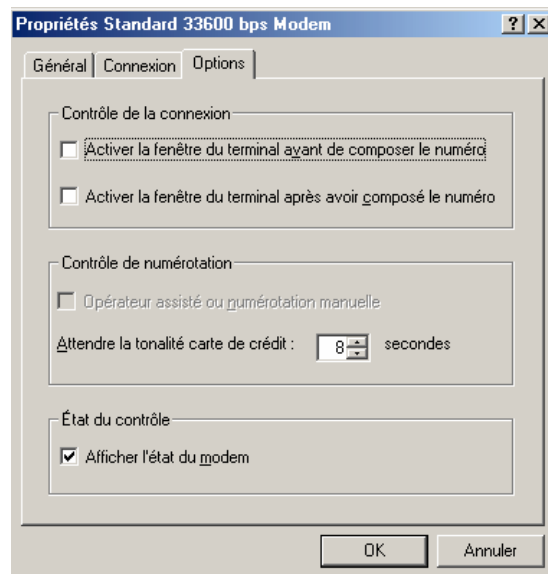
Propriétés Standard 33600 bps Modem

?

X

Général

Connexion

Options

Contrôle de la connexion

Activer la fenêtre du terminal avant de composer le numéro

Activer la fenêtre du terminal après avoir composé le numéro

Contrôle de numérotation

Opérateur assisté ou numérotation manuelle

Attendre la tonalité carte de crédit : 8 secondes

État du contrôle

Afficher l'état du modem

OK

Annuler